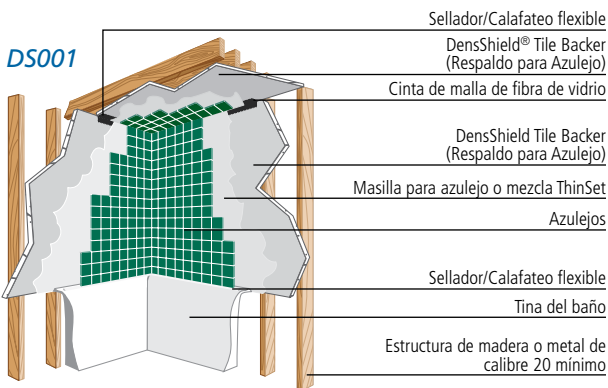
DS001

Sellador/Calafateo flexible

DensShield® Tile Backer (Respaldo para Azulejo)

Cinta de malla de fibra de vidrio

DensShield Tile Backer (Respaldo para Azulejo)

Masilla para azulejo o mezcla ThinSet

Azulejos

Sellador/Calafateo flexible

Tina del baño

Estructura de madera o metal de calibre 20 mínimo